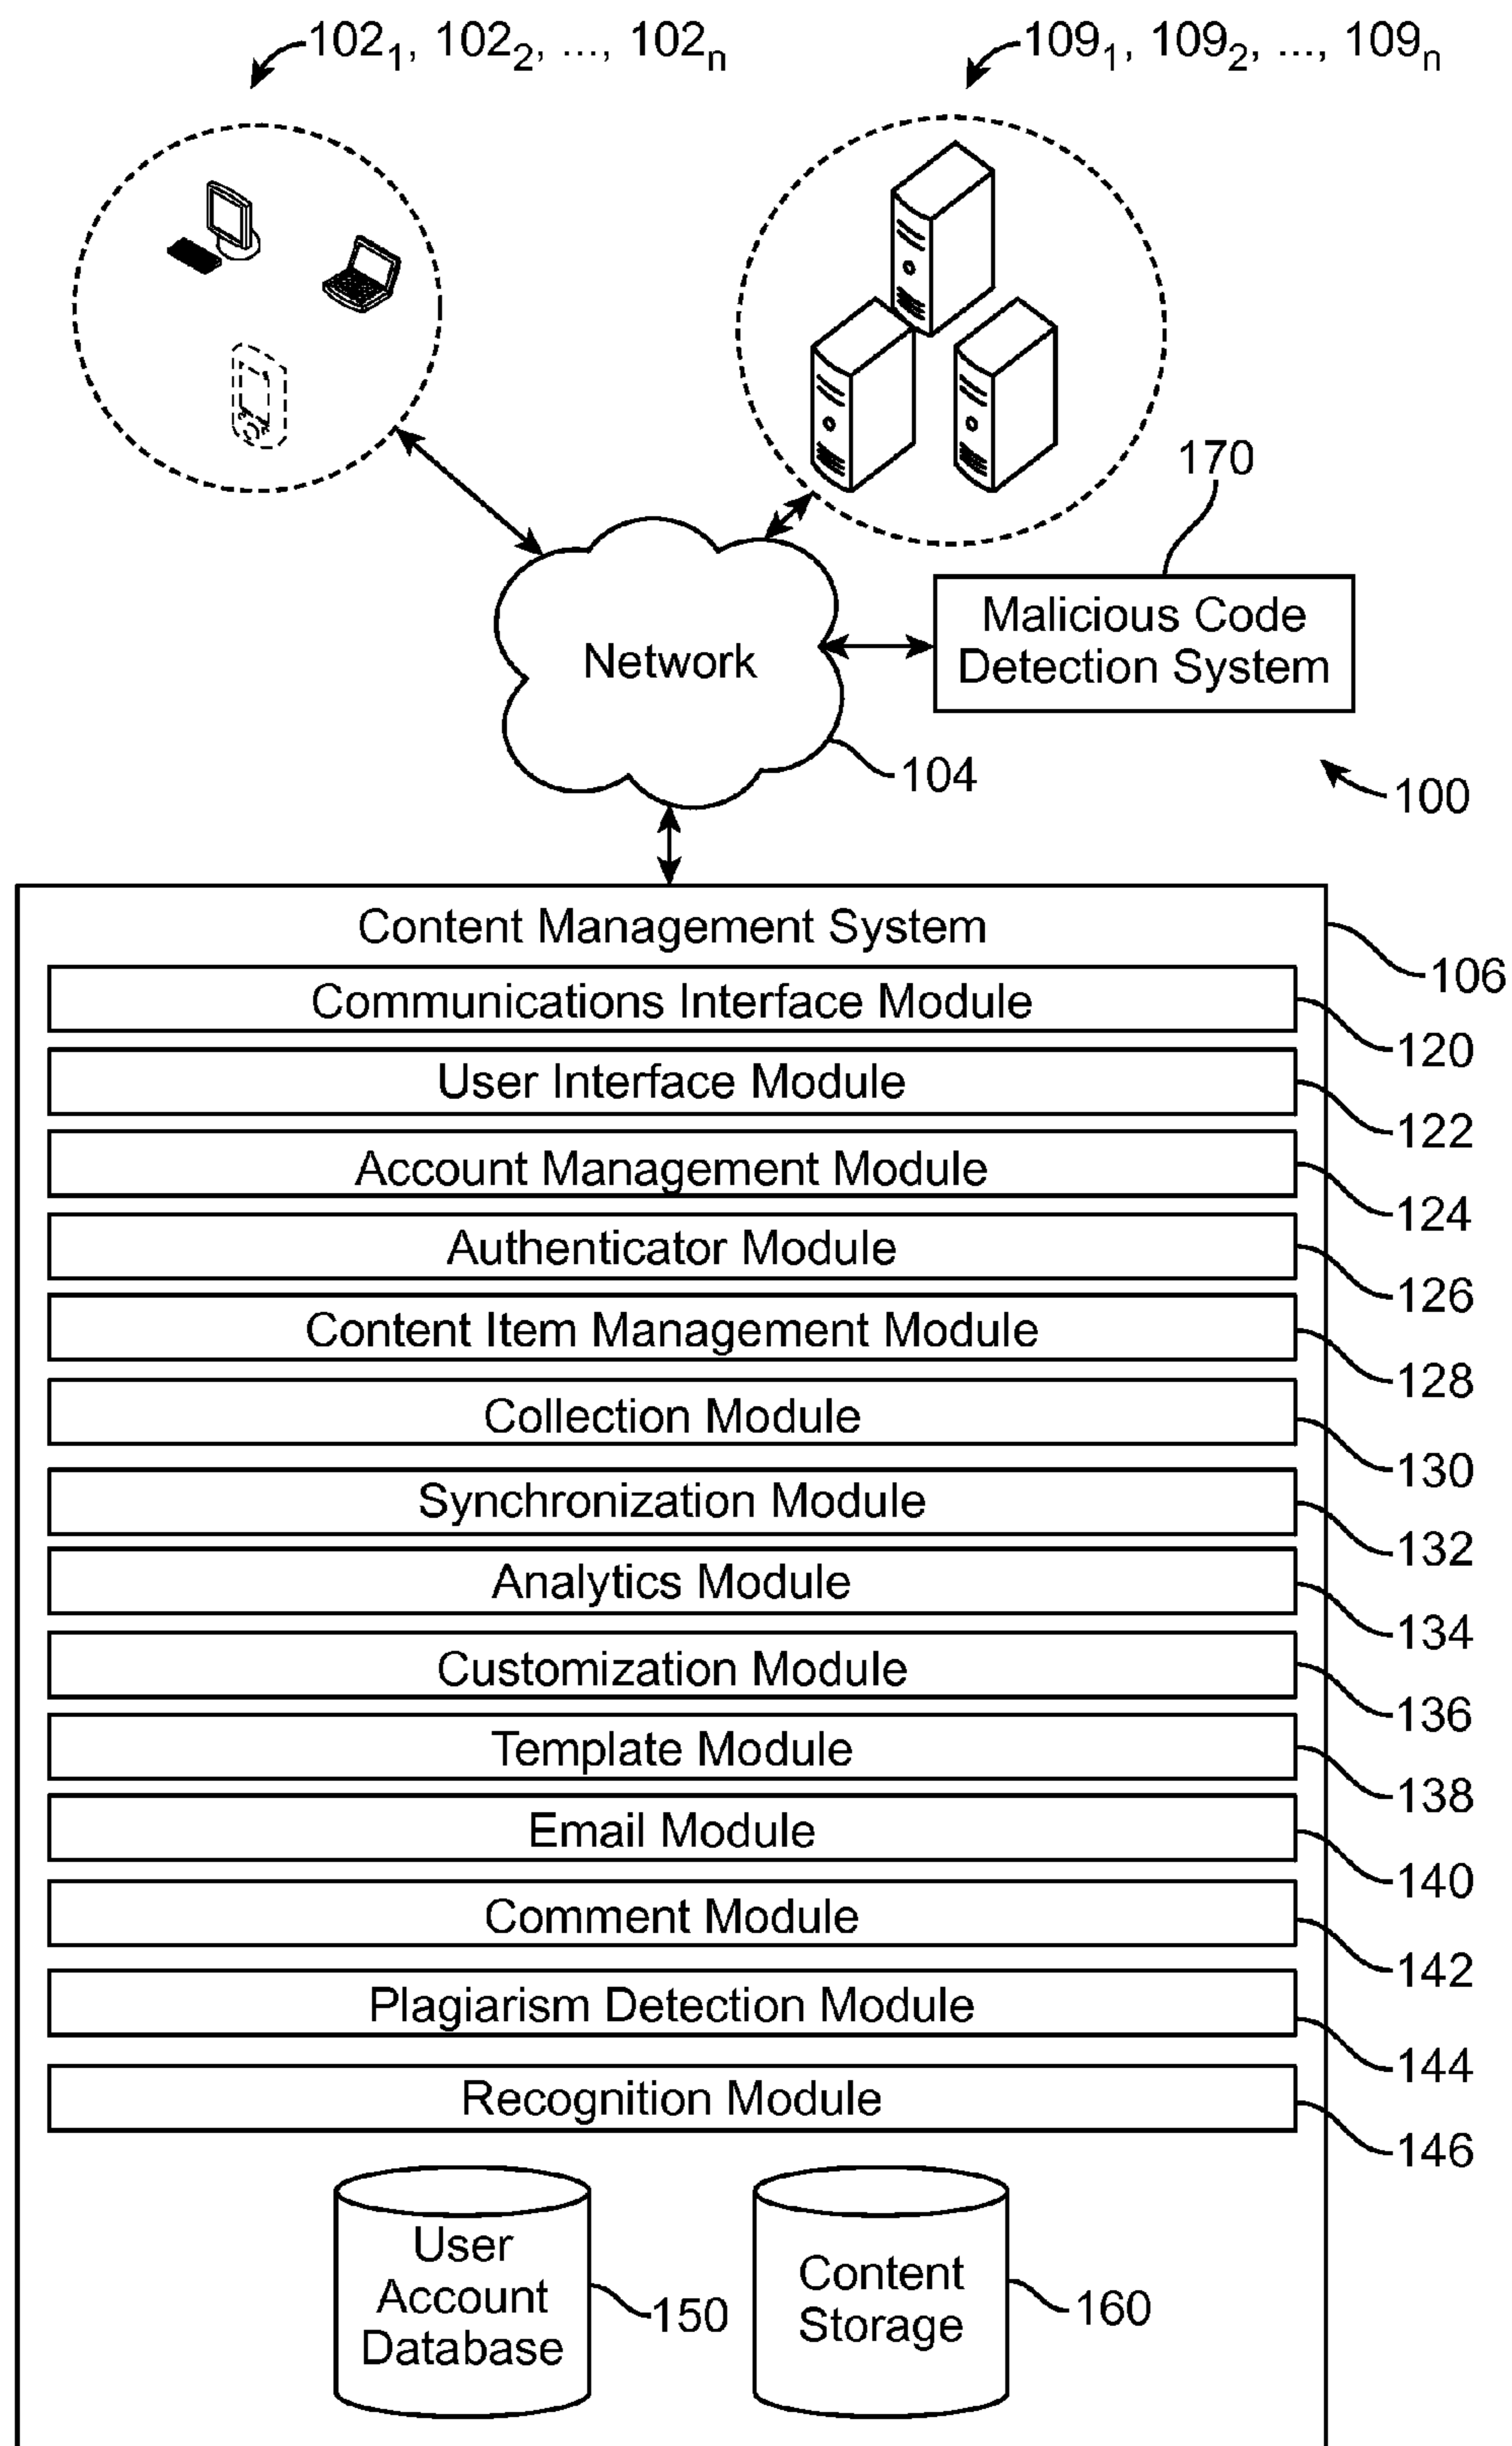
$102_1$, $102_2$, ..., $102_n$

$109_1$, $109_2$, ..., $109_n$

170

Malicious Code Detection System

Network

104

100

Content Management System

106

Communications Interface Module

120

User Interface Module

122

Account Management Module

124

Authenticator Module

126

Content Item Management Module

128

Collection Module

130

Synchronization Module

132

Analytics Module

134

Customization Module

136

Template Module

138

Email Module

140

Comment Module

142

Plagiarism Detection Module

144

Recognition Module

146

User Account Database

150

Content Storage

160